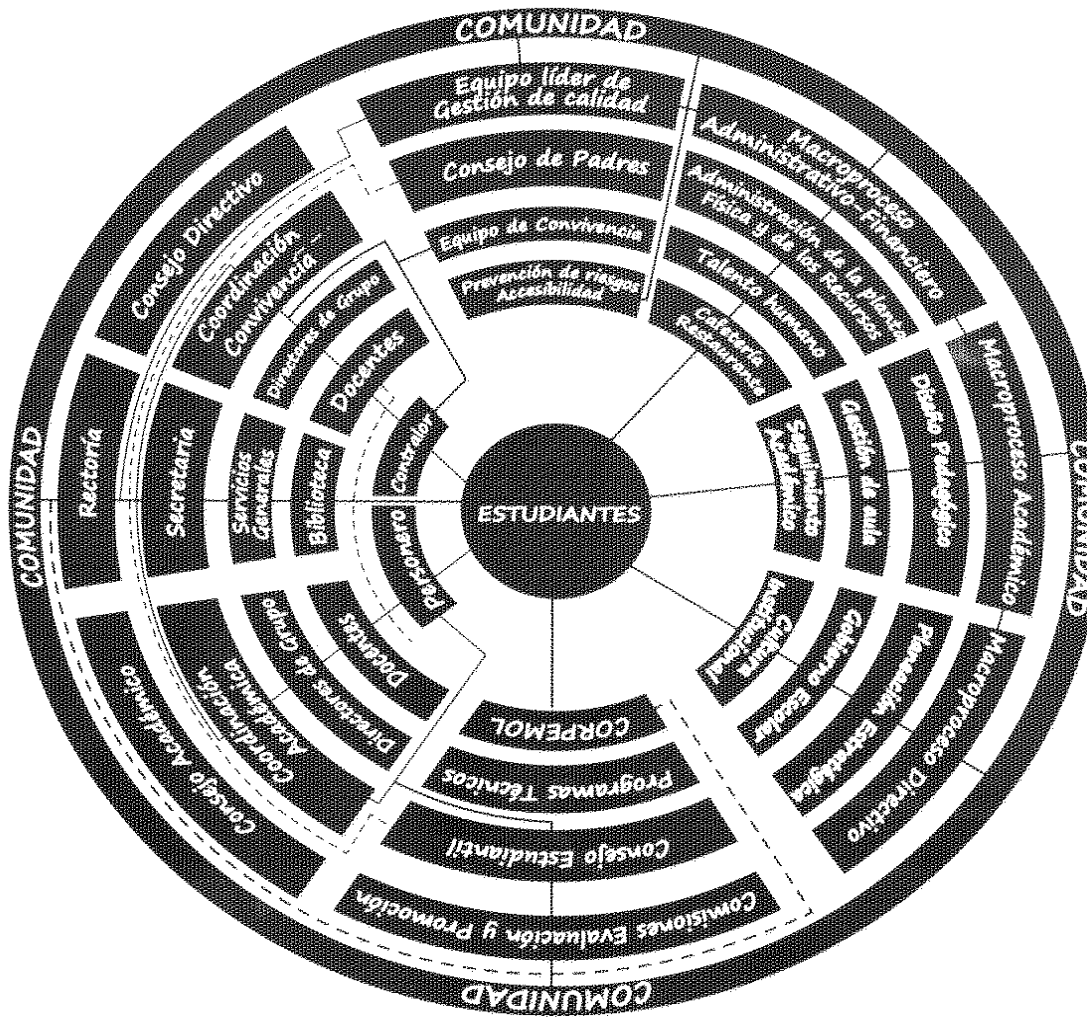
COMUNIDAD

Equipo líder de Gestión de calidad

Consejo de Padres

Equipo de Convivencia

Prevención de riesgos Accesibilidad

Macroproceso Administrativo-Financiero

Administración de la planta Física y de los Recursos

Talento humano

Cafetería Restaurante

COMUNIDAD

Macroproceso Académico

Diseño Pedagógico

Gestión de aula

Seguimiento Académico

Macroproceso Directivo

Planeación Estratégica

Gobierno Escolar

Cultura Institucional

COMUNIDAD

Comisiones Evaluación y Promoción

Consejo Estudiantil

Programas Técnicos

CORPEMOL

Consejo Académico

Coordinación Académica

Directores de Grupo

Docentes

Personero

COMUNIDAD

Rectoría

Secretaría

Servicios Generales

Biblioteca

Contralor

Consejo Directivo

Coordinación Convivencia

Directores de Grupo

Docentes

ESTUDIANTES